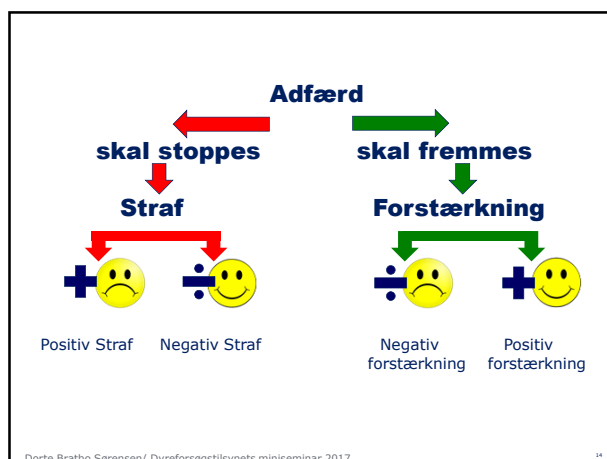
Adfærd

skal stoppes

skal fremmes

Straf

Forstærkning

+ ÷ ÷ +

Positiv Straf

Negativ Straf

Negativ forstærkning

Positiv forstærkning

Dorte Bratbo Sørensen/ Dyreforsøgstilsynets miniseminar 2017

14